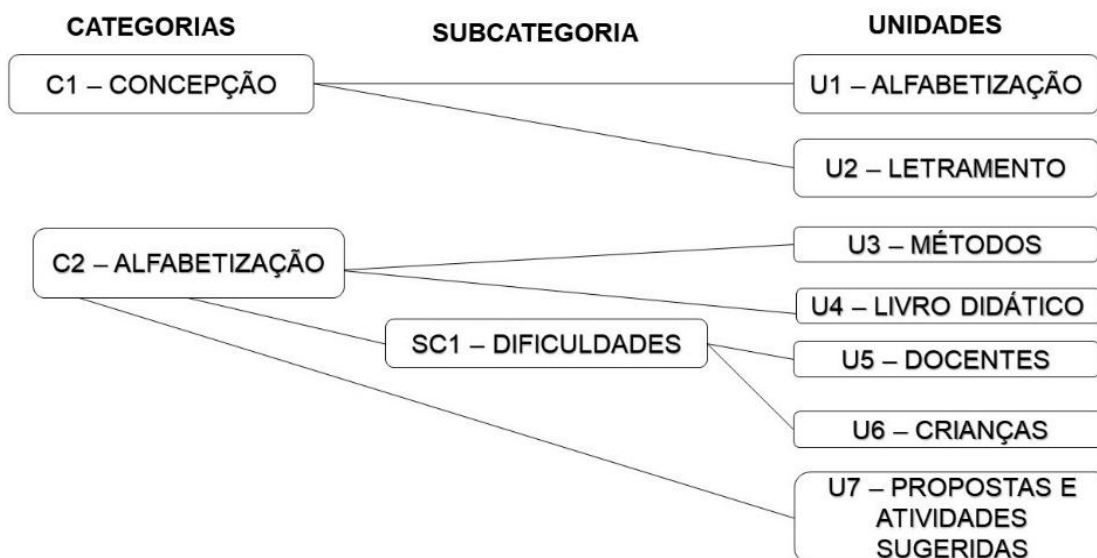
CATEGORIAS

SUBCATEGORIA

UNIDADES

C1 – CONCEPÇÃO

U1 – ALFABETIZAÇÃO

U2 – LETRAMENTO

C2 – ALFABETIZAÇÃO

U3 – MÉTODOS

U4 – LIVRO DIDÁTICO

SC1 – DIFICULDADES

U5 – DOCENTES

U6 – CRIANÇAS

U7 – PROPOSTAS E ATIVIDADES SUGERIDAS